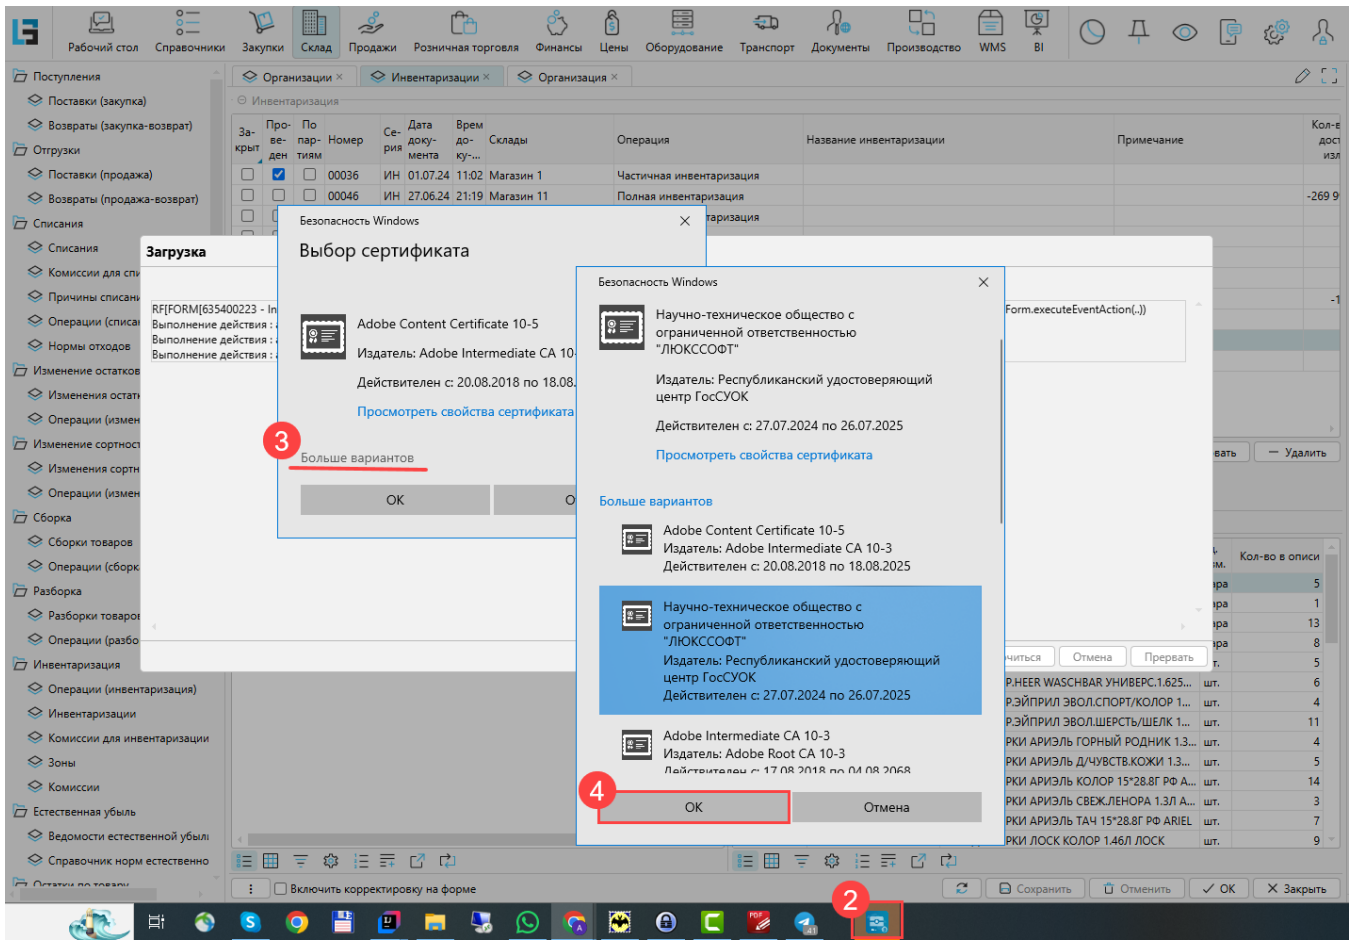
Рабочий стол Справочники Закупки Склад Продажи Розничная торговля Финансы Цены Оборудование Транспорт Документы Производство WMS BI

Поступления
Поставки (закупка)
Возвраты (закупка-возврат)
Отгрузки
Поставки (продажа)
Возвраты (продажа-возврат)
Списания
Списания
Комиссии для спи
Причины списани
Операции (списа
Нормы отходов
Изменение остатков
Изменения остат
Операции (измен
Изменение сортност
Изменения сортн
Операции (измен
Сборка
Сборки товаров
Операции (сборк
Разборка
Разборки товаро
Операции (разбо
Инвентаризация
Операции (инвентаризация)
Инвентаризации
Комиссии для инвентаризации
Зоны
Комиссии
Естественная убыль
Ведомости естественной убыл
Справочник норм естественно
Остатки по товару

Организации × Инвентаризации × Организация ×

Инвентаризация

| Закрыт | Проведен | По партиям | Номер | Серия | Дата документа | Время документа | Склады | Операция | Название инвентаризации | Примечание | Кол-во изл |
|---|---|---|---|---|---|---|---|---|---|---|---|
| | ☑ | | 00036 | ИН | 01.07.24 | 11:02 | Магазин 1 | Частичная инвентаризация | | | |
| | | | 00046 | ИН | 27.06.24 | 21:19 | Магазин 11 | Полная инвентаризация | | | -269 9 |
| | | | | | | | | тризация | | | |

Загрузка

RF[FORM[635400223 - In
Выполнение действия :
Выполнение действия :
Выполнение действия :

Form.executeEventAction(..))

Безопасность Windows
Выбор сертификата

Adobe Content Certificate 10-5
Издатель: Adobe Intermediate CA 10-
Действителен с: 20.08.2018 по 18.08.
Просмотреть свойства сертификата

3
Больше вариантов

OK

Безопасность Windows

Научно-техническое общество с ограниченной ответственностью "ЛЮКССОФТ"
Издатель: Республиканский удостоверяющий центр ГосСУОК
Действителен с: 27.07.2024 по 26.07.2025
Просмотреть свойства сертификата

Больше вариантов

Adobe Content Certificate 10-5
Издатель: Adobe Intermediate CA 10-3
Действителен с: 20.08.2018 по 18.08.2025

Научно-техническое общество с ограниченной ответственностью "ЛЮКССОФТ"
Издатель: Республиканский удостоверяющий центр ГосСУОК
Действителен с: 27.07.2024 по 26.07.2025

Adobe Intermediate CA 10-3
Издатель: Adobe Root CA 10-3
Действителен с: 17.08.2018 по 04.08.2068

4
OK
Отмена

вать  Удалить
Кол-во в описи
5
1
13
8
5
чится Отмена Прервать
P.HEER WASCHBAR УНИВЕРС.1.625... шт. 6
Р.ЭЙПРИЛ ЭВОЛ.СПОРТ/КОЛОР 1... шт. 4
Р.ЭЙПРИЛ ЭВОЛ.ШЕРСТЬ/ШЕЛК 1... шт. 11
РКИ АРИЭЛЬ ГОРНЫЙ РОДНИК 1.3... шт. 4
РКИ АРИЭЛЬ Д/ЧУВСТВ.КОЖИ 1.3... шт. 5
РКИ АРИЭЛЬ КОЛОР 15*28.8Г РФ А... шт. 14
РКИ АРИЭЛЬ СВЕЖ.ЛЕНОРА 1.3Л А... шт. 3
РКИ АРИЭЛЬ ТАЧ 15*28.8Г РФ ARIEL шт. 7
РКИ ЛОСК КОЛОР 1.46Л ЛОСК шт. 9

Включить корректировку на форме
Сохранить Отменить OK Закрыть

2